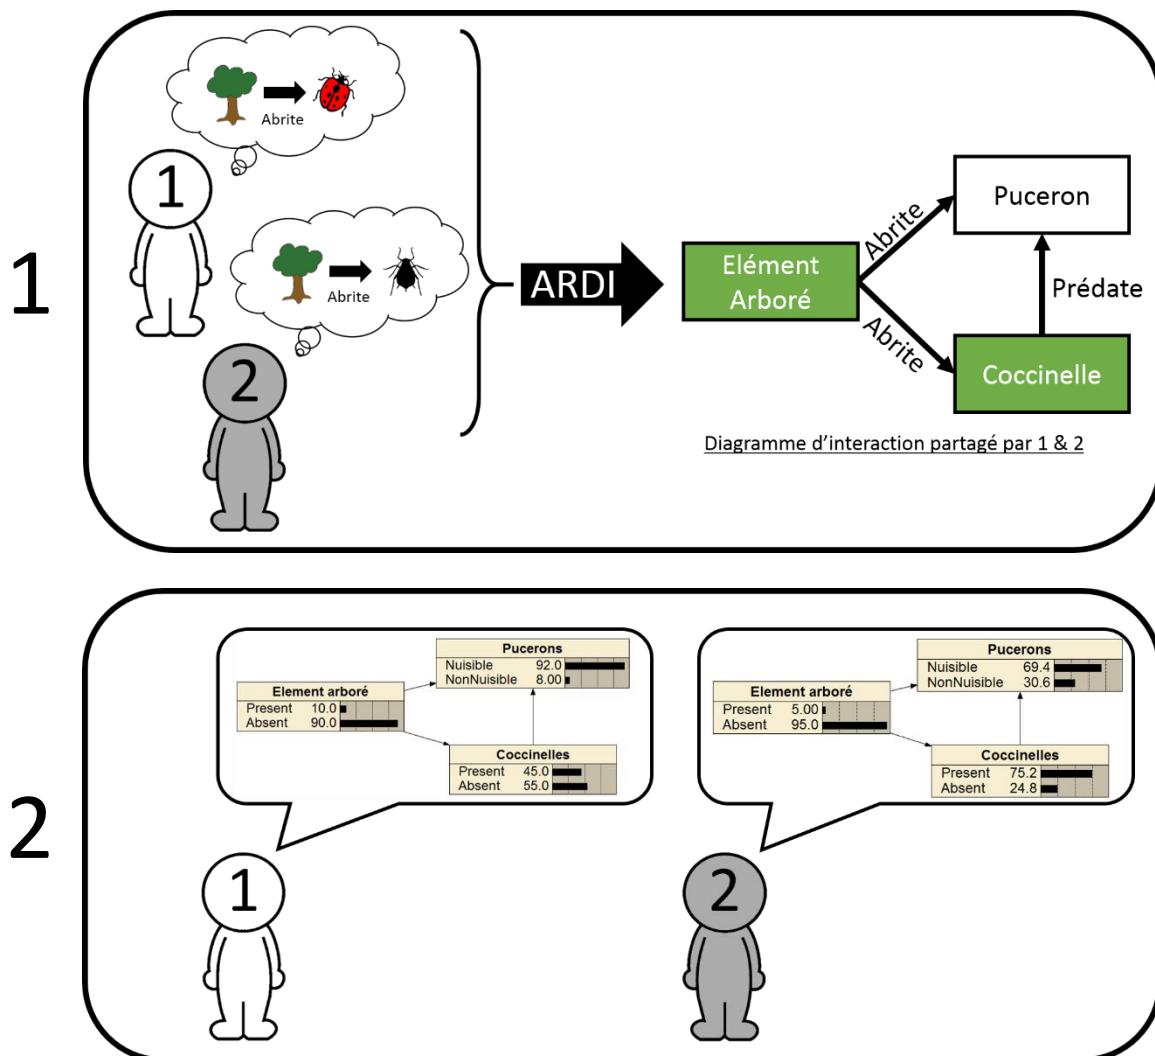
1

Abrite

1

Abrite

2

ARDI

Elément Arboré

Abrite

Abrite

Puceron

Prédate

Coccinelle

Diagramme d'interaction partagé par 1 & 2

2

| Element arboré | |
|---|---|
| Present | 10.0 |
| Absent | 90.0 |

| Pucerons | |
|---|---|
| Nuisible | 92.0 |
| NonNuisible | 8.00 |

| Coccinelles | |
|---|---|
| Present | 45.0 |
| Absent | 55.0 |

| Element arboré | |
|---|---|
| Present | 5.00 |
| Absent | 95.0 |

| Pucerons | |
|---|---|
| Nuisible | 69.4 |
| NonNuisible | 30.6 |

| Coccinelles | |
|---|---|
| Present | 75.2 |
| Absent | 24.8 |

1

2